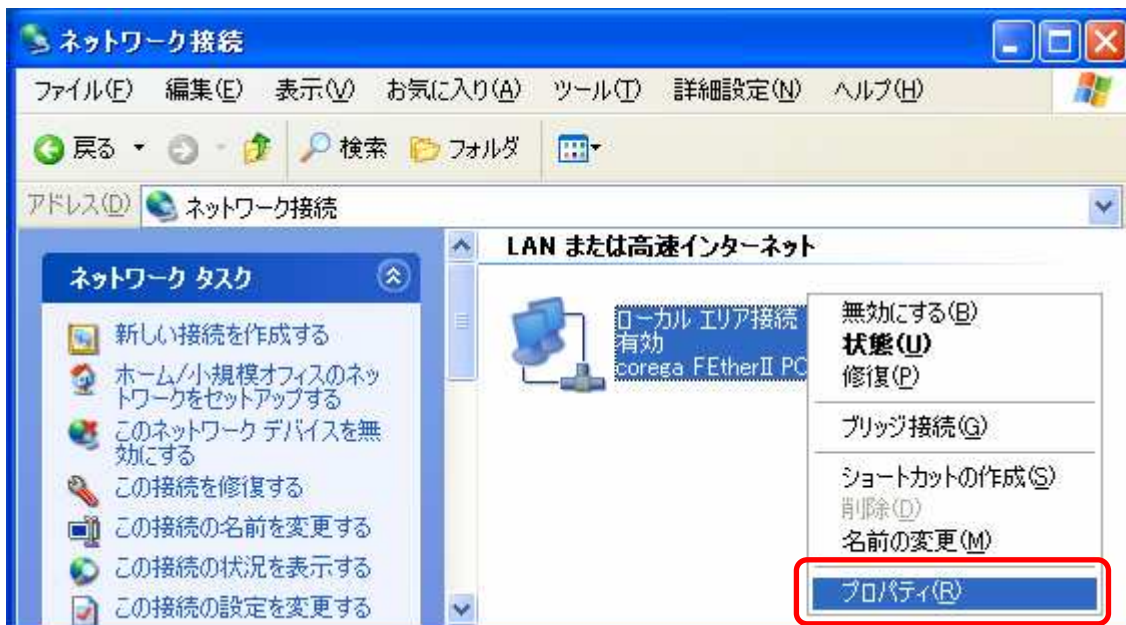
ネットワーク接続

ファイル(F) 編集(E) 表示(V) お気に入り(A) ツール(T) 詳細設定(N) ヘルプ(H)

戻る 検索 フォルダ

アドレス(D) ネットワーク接続

LAN または高速インターネット

ネットワーク タスク

新しい接続を作成する
ホーム/小規模オフィスのネットワークをセットアップする
このネットワーク デバイスを無効にする
この接続を修復する
この接続の名前を変更する
この接続の状況を表示する
この接続の設定を変更する

ローカル エリア接続
有効
corega FEtherII PC

無効にする(B)
状態(U)
修復(P)
ブリッジ接続(G)
ショートカットの作成(S)
削除(D)
名前の変更(M)
プロパティ(R)